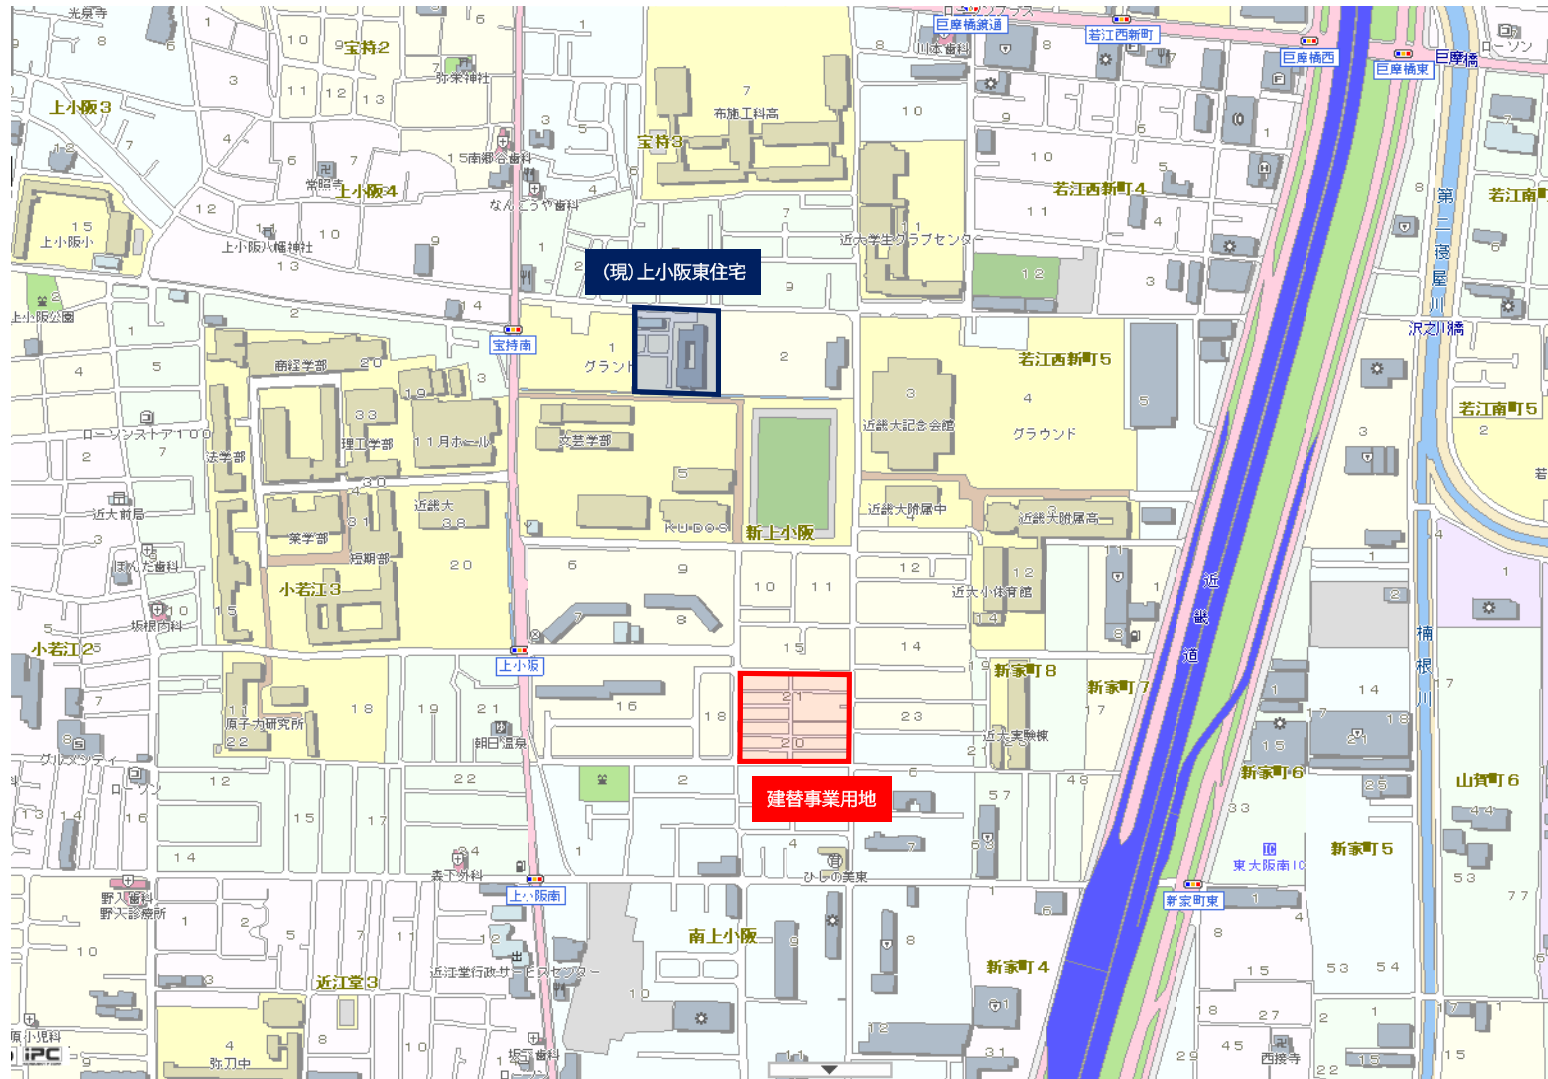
(現) 上小阪東住宅

建替事業用地

光泉寺
宝持2
弥栄神社
上小阪3
上小阪4
常照寺
南郷谷歯科
なんごうや歯科
上小阪小
上小阪八幡神社
上小阪公園
宝持3
布施工科高
巨摩橋筋通
若江西新町
巨摩橋西
巨摩橋東
巨摩橋
ローソン
山本歯科
若江西新町4
近大学生クラブセンター
若江南町
第二寝屋川
沢之川橋
宝持南
グランド
商経学部
理工学部
11月ホール
文芸学部
法学部
ローソンストア100
近大前局
近畿大
薬学部
短期部
小若江3
ほんだ歯科
坂根内科
小若江2
若江西新町5
近畿大記念会館
グラウンド
若江南町5
近畿大附属中
近畿大附属高
新上小阪
KUDOS
近大小体育館
近畿道
楠根川
上小阪
原子力研究所
グルメシティ
ローソン
朝日温泉
新家町8
新家町7
近大実験棟
新家町6
山賀町6
東大阪南IC
新家町5
森下外科
上小阪南
ひしの美東
野入歯科
野大診療所
南上小阪
近江堂行政サービスセンター
近江堂3
新家町4
新家町東
西接寺
弥刀中
IPC